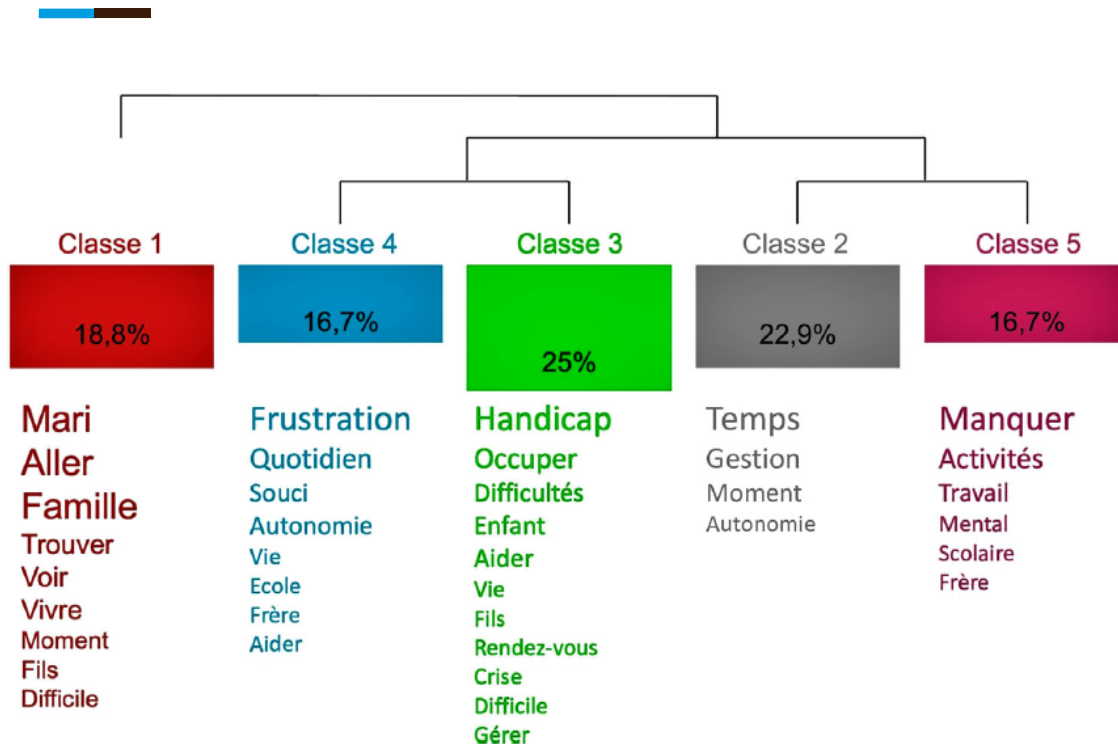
Classe 1

18,8%

Mari
Aller
Famille
Trouver
Voir
Vivre
Moment
Fils
Difficile

Classe 4

16,7%

Frustration
Quotidien
Souci
Autonomie
Vie
Ecole
Frère
Aider

Classe 3

25%

Handicap
Occuper
Difficultés
Enfant
Aider
Vie
Fils
Rendez-vous
Crise
Difficile
Gérer

Classe 2

22,9%

Temps
Gestion
Moment
Autonomie

Classe 5

16,7%

Manquer
Activités
Travail
Mental
Scolaire
Frère